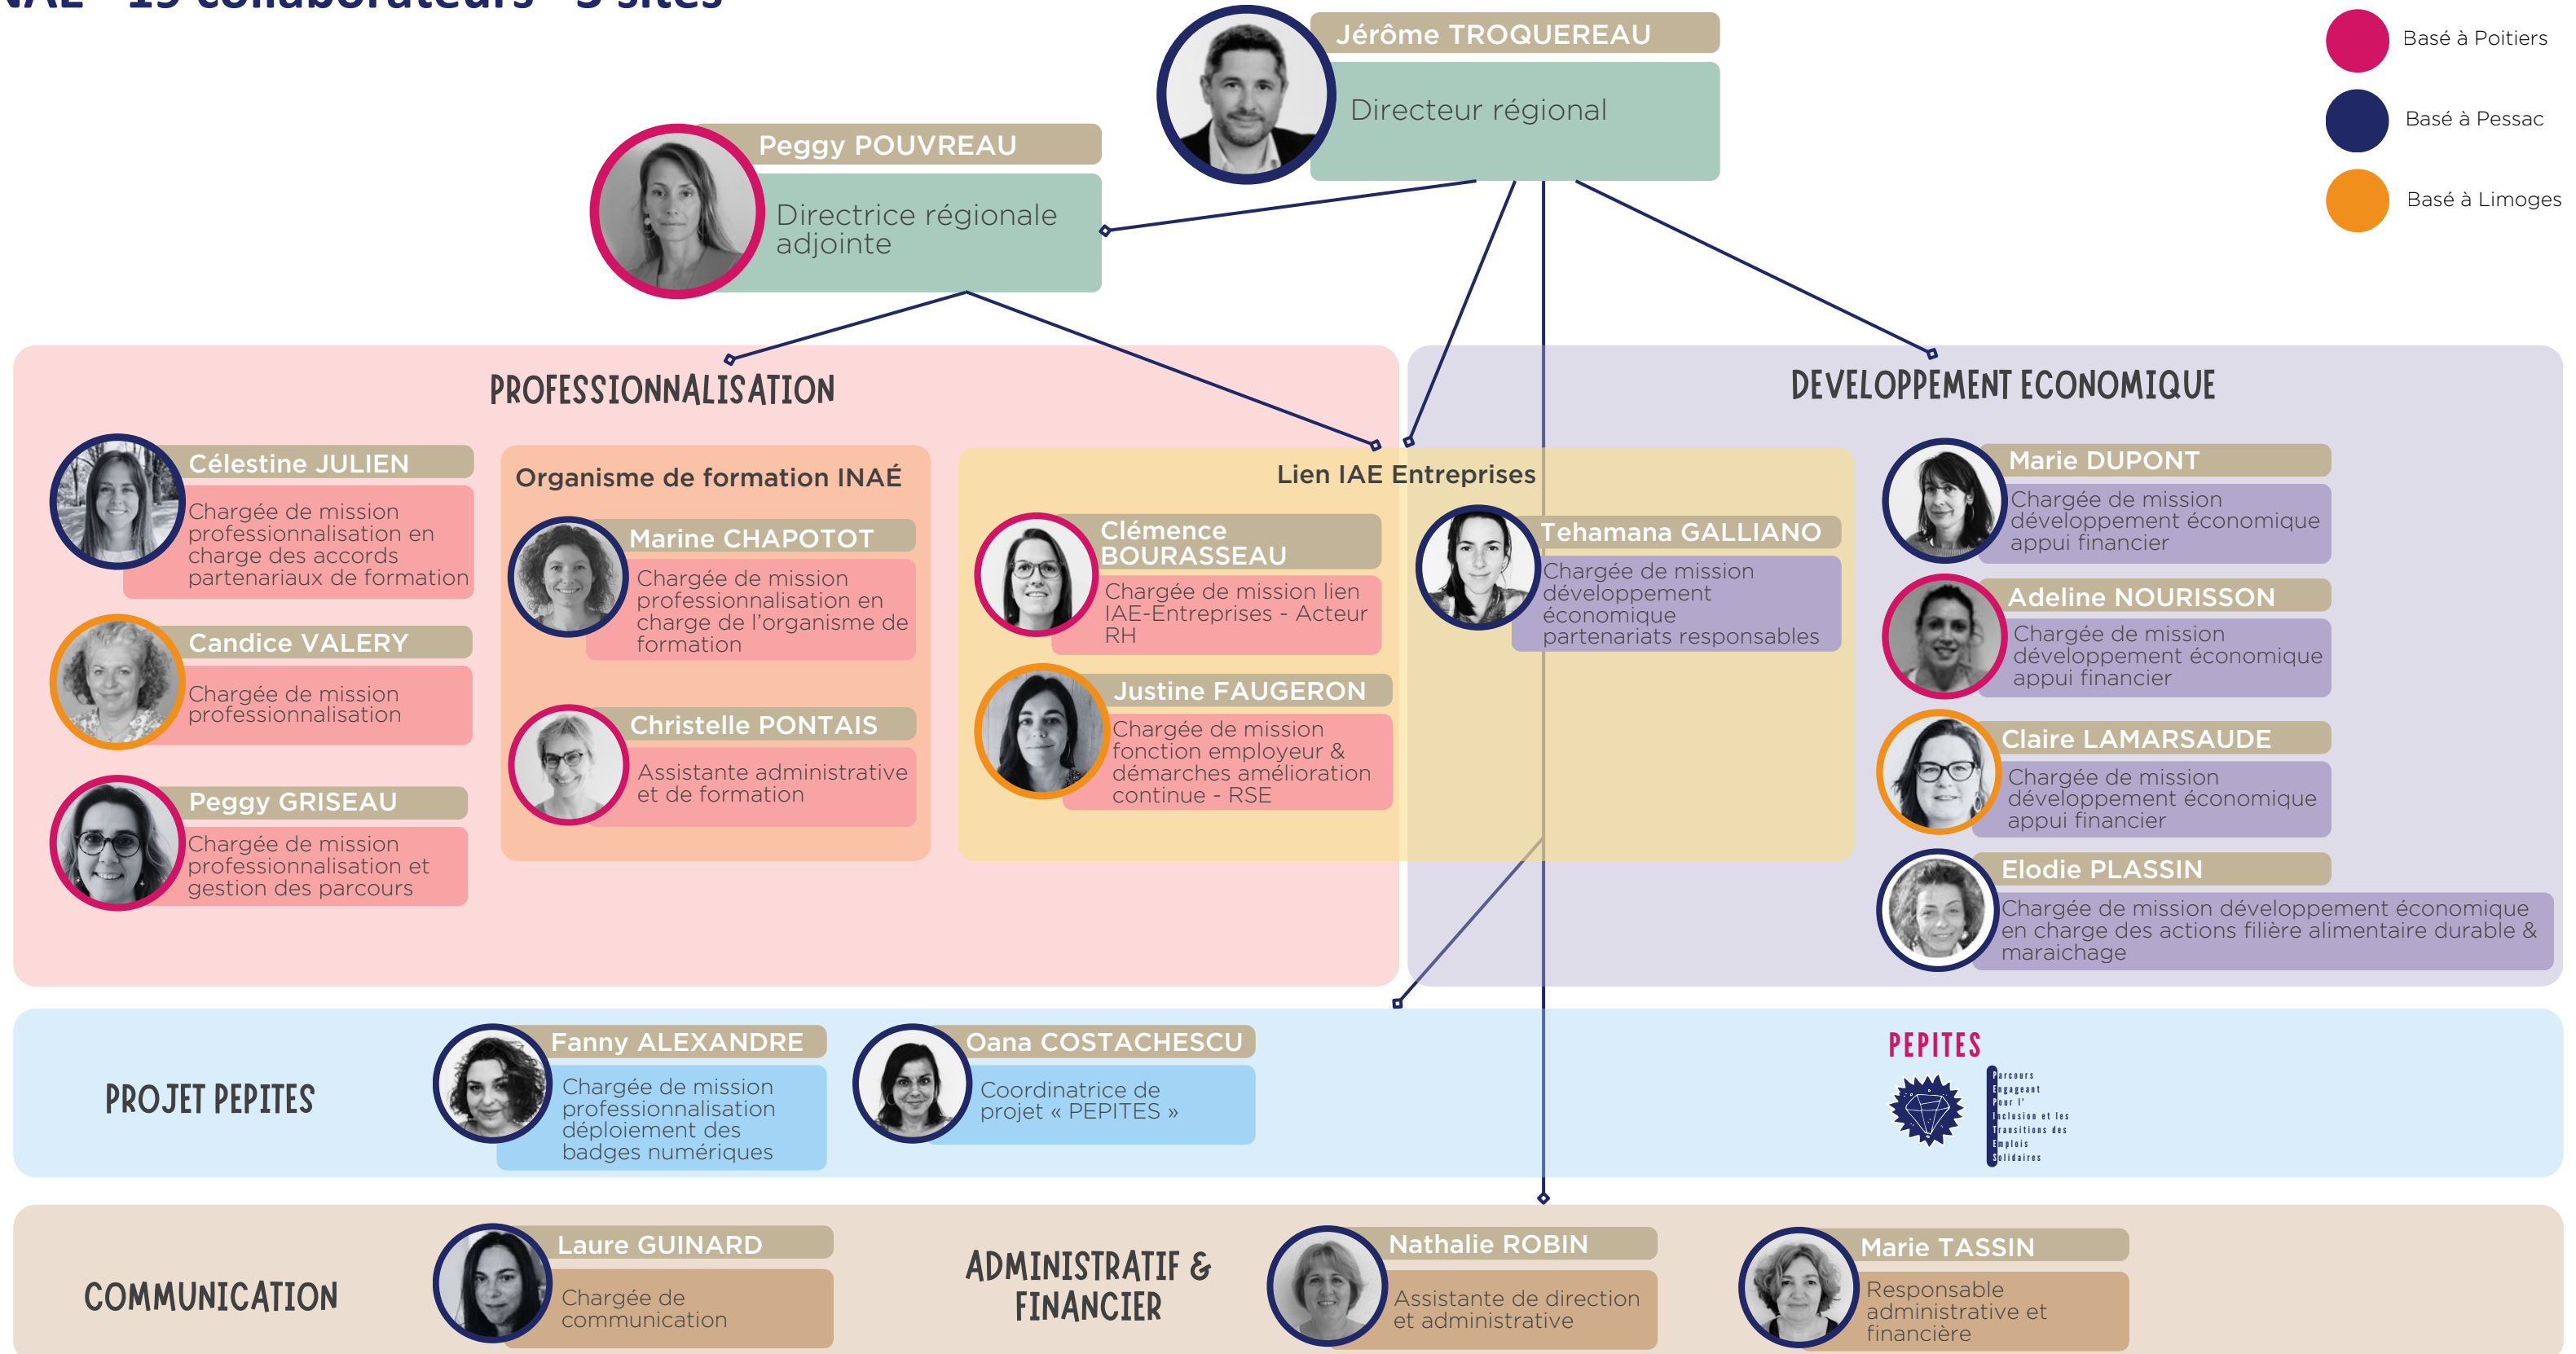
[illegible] – 19 collaborateurs – 3 sites

Basé à Poitiers
Basé à Pessac
Basé à Limoges

Jérôme TROQUEREAU
Directeur régional

Peggy POUVREAU
Directrice régionale adjointe

PROFESSIONNALISATION

Célestine JULIEN
Chargée de mission professionnalisation en charge des accords partenariaux de formation

Candice VALERY
Chargée de mission professionnalisation

Peggy GRISEAU
Chargée de mission professionnalisation et gestion des parcours

Organisme de formation INAÉ

Marine CHAPOTOT
Chargée de mission professionnalisation en charge de l'organisme de formation

Christelle PONTAIS
Assistante administrative et de formation

Lien IAE Entreprises

Clémence BOURASSEAU
Chargée de mission lien IAE-Entreprises - Acteur RH

Justine FAUGERON
Chargée de mission fonction employeur & démarches amélioration continue - RSE

Tehamana GALLIANO
Chargée de mission développement économique partenariats responsables

DEVELOPPEMENT ECONOMIQUE

Marie DUPONT
Chargée de mission développement économique appui financier

Adeline NOURISSON
Chargée de mission développement économique appui financier

Claire LAMARSAUDE
Chargée de mission développement économique appui financier

Elodie PLASSIN
Chargée de mission développement économique en charge des actions filière alimentaire durable & maraichage

PROJET PEPITES

Fanny ALEXANDRE
Chargée de mission professionnalisation déploiement des badges numériques

Oana COSTACHESCU
Coordinatrice de projet « PEPITES »

PEPITES
Parcours Engageant Pour l' Inclusion et les Transitions des Emplois Solidaires

COMMUNICATION

Laure GUINARD
Chargée de communication

ADMINISTRATIF & FINANCIER

Nathalie ROBIN
Assistante de direction et administrative

Marie TASSIN
Responsable administrative et financière